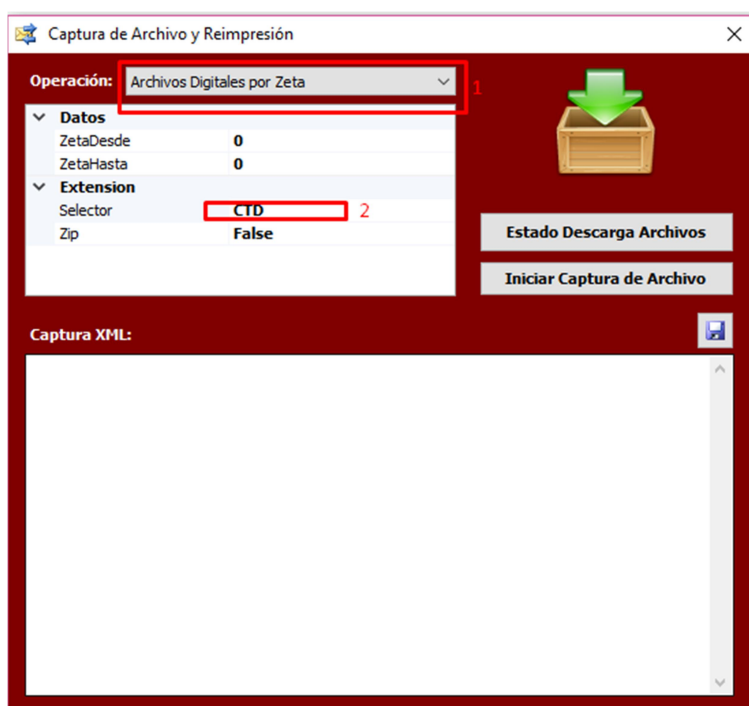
Captura de Archivo y Reimpresión

Operación: Archivos Digitales por Zeta

1

Datos

| ZetaDesde | 0 |
|---|---|
| ZetaHasta | 0 |

Extension

| Selector | CTD |
|---|---|
| Zip | False |

2

Estado Descarga Archivos

Iniciar Captura de Archivo

Captura XML: